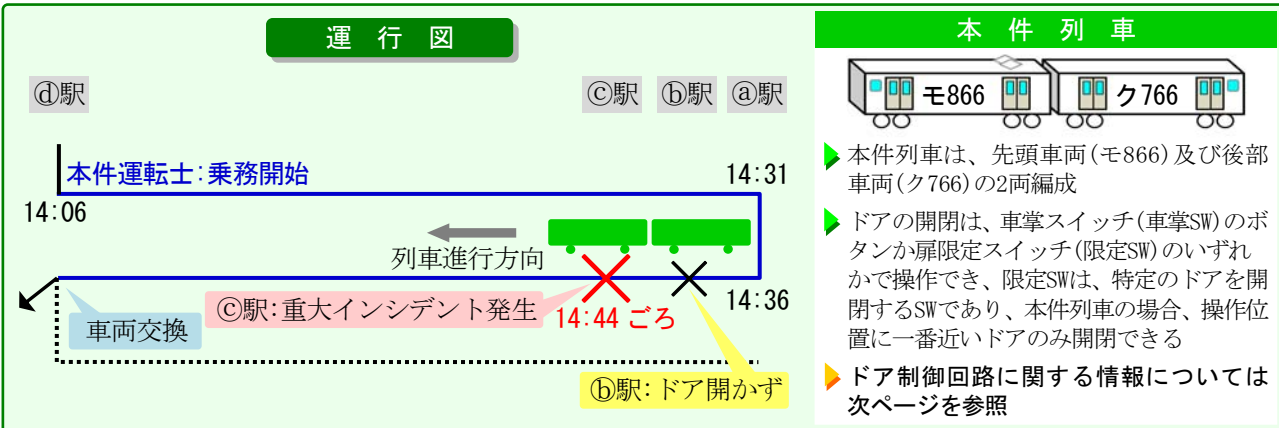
運行図

ⓓ駅

ⓒ駅 ⓑ駅 ⓐ駅

本件運転士:乗務開始

14:31

14:06

列車進行方向

14:36

車両交換

ⓒ駅:重大インシデント発生

14:44 ごろ

ⓑ駅:ドア開かず

本件列車

モ866

ク766

本件列車は、先頭車両(モ866)及び後部車両(ク766)の2両編成

ドアの開閉は、車掌スイッチ(車掌SW)のボタンか扉限定スイッチ(限定SW)のいずれかで操作でき、限定SWは、特定のドアを開閉するSWであり、本件列車の場合、操作位置に一番近いドアのみ開閉できる

ドア制御回路に関する情報については次ページを参照